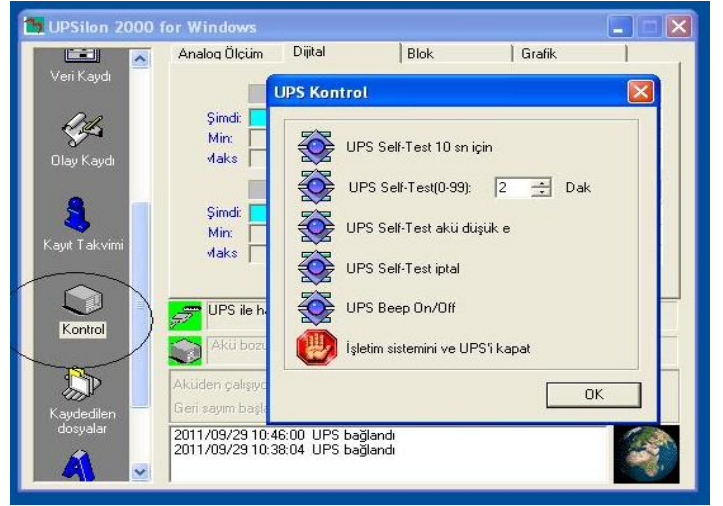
UPSilon 2000 for Windows

Veri Kaydı

Olay Kaydı

Kayıt Takvimi

Kontrol

Kaydedilen dosyalar

Analog Ölçüm | Dijital | Blok | Grafik

Şimdi:
Min:
Maks

Şimdi:
Min:
Maks

UPS ile h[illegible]

Akü bozu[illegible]

Aküden çalışıyo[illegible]
Geri sayım başla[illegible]

2011/09/29 10:46:00 UPS bağlandı
2011/09/29 10:38:04 UPS bağlandı

UPS Kontrol

UPS Self-Test 10 sn için

UPS Self-Test(0-99): 2 Dak

UPS Self-Test akü düşük e

UPS Self-Test iptal

UPS Beep On/Off

İşletim sistemini ve UPS'i kapat

OK